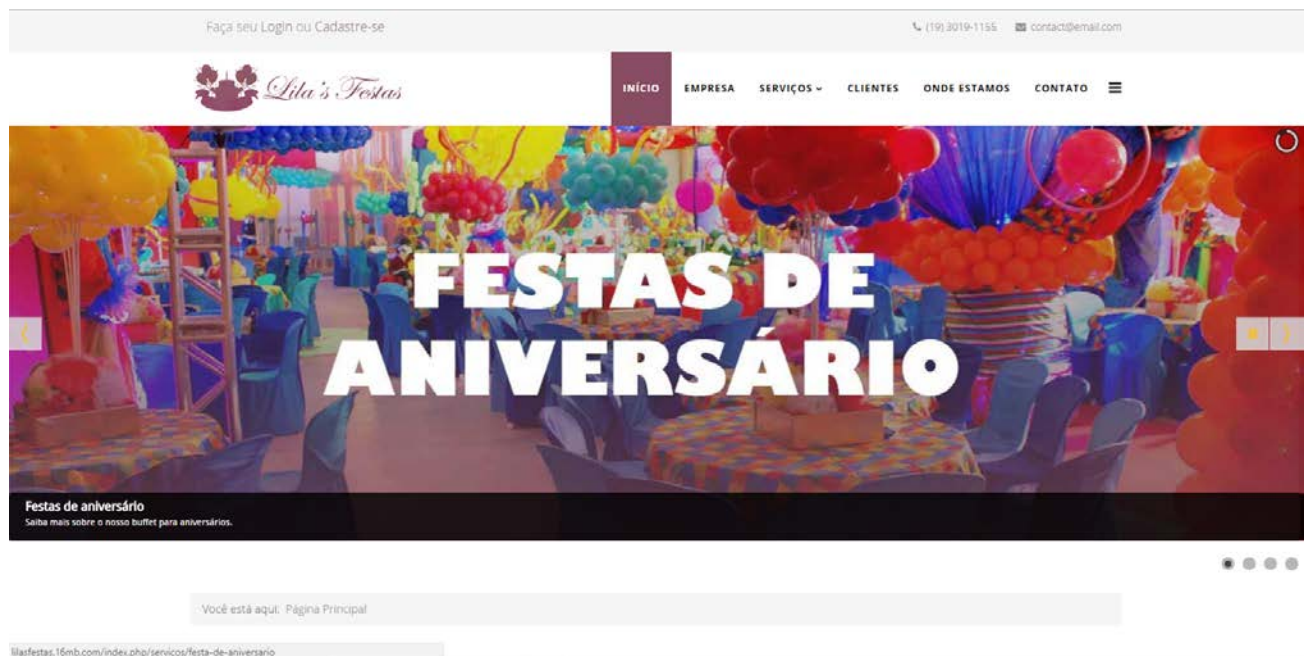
Faça seu Login ou Cadastre-se

(19) 3019-1155 contact@email.com

Lila's Festas

INÍCIO EMPRESA SERVIÇOS CLIENTES ONDE ESTAMOS CONTATO

FESTAS DE ANIVERSÁRIO

Festas de aniversário
Saiba mais sobre o nosso buffet para aniversários.

Você está aqui: Página Principal

lilasfestas.16mb.com/index.php/servicos/festa-de-aniversario